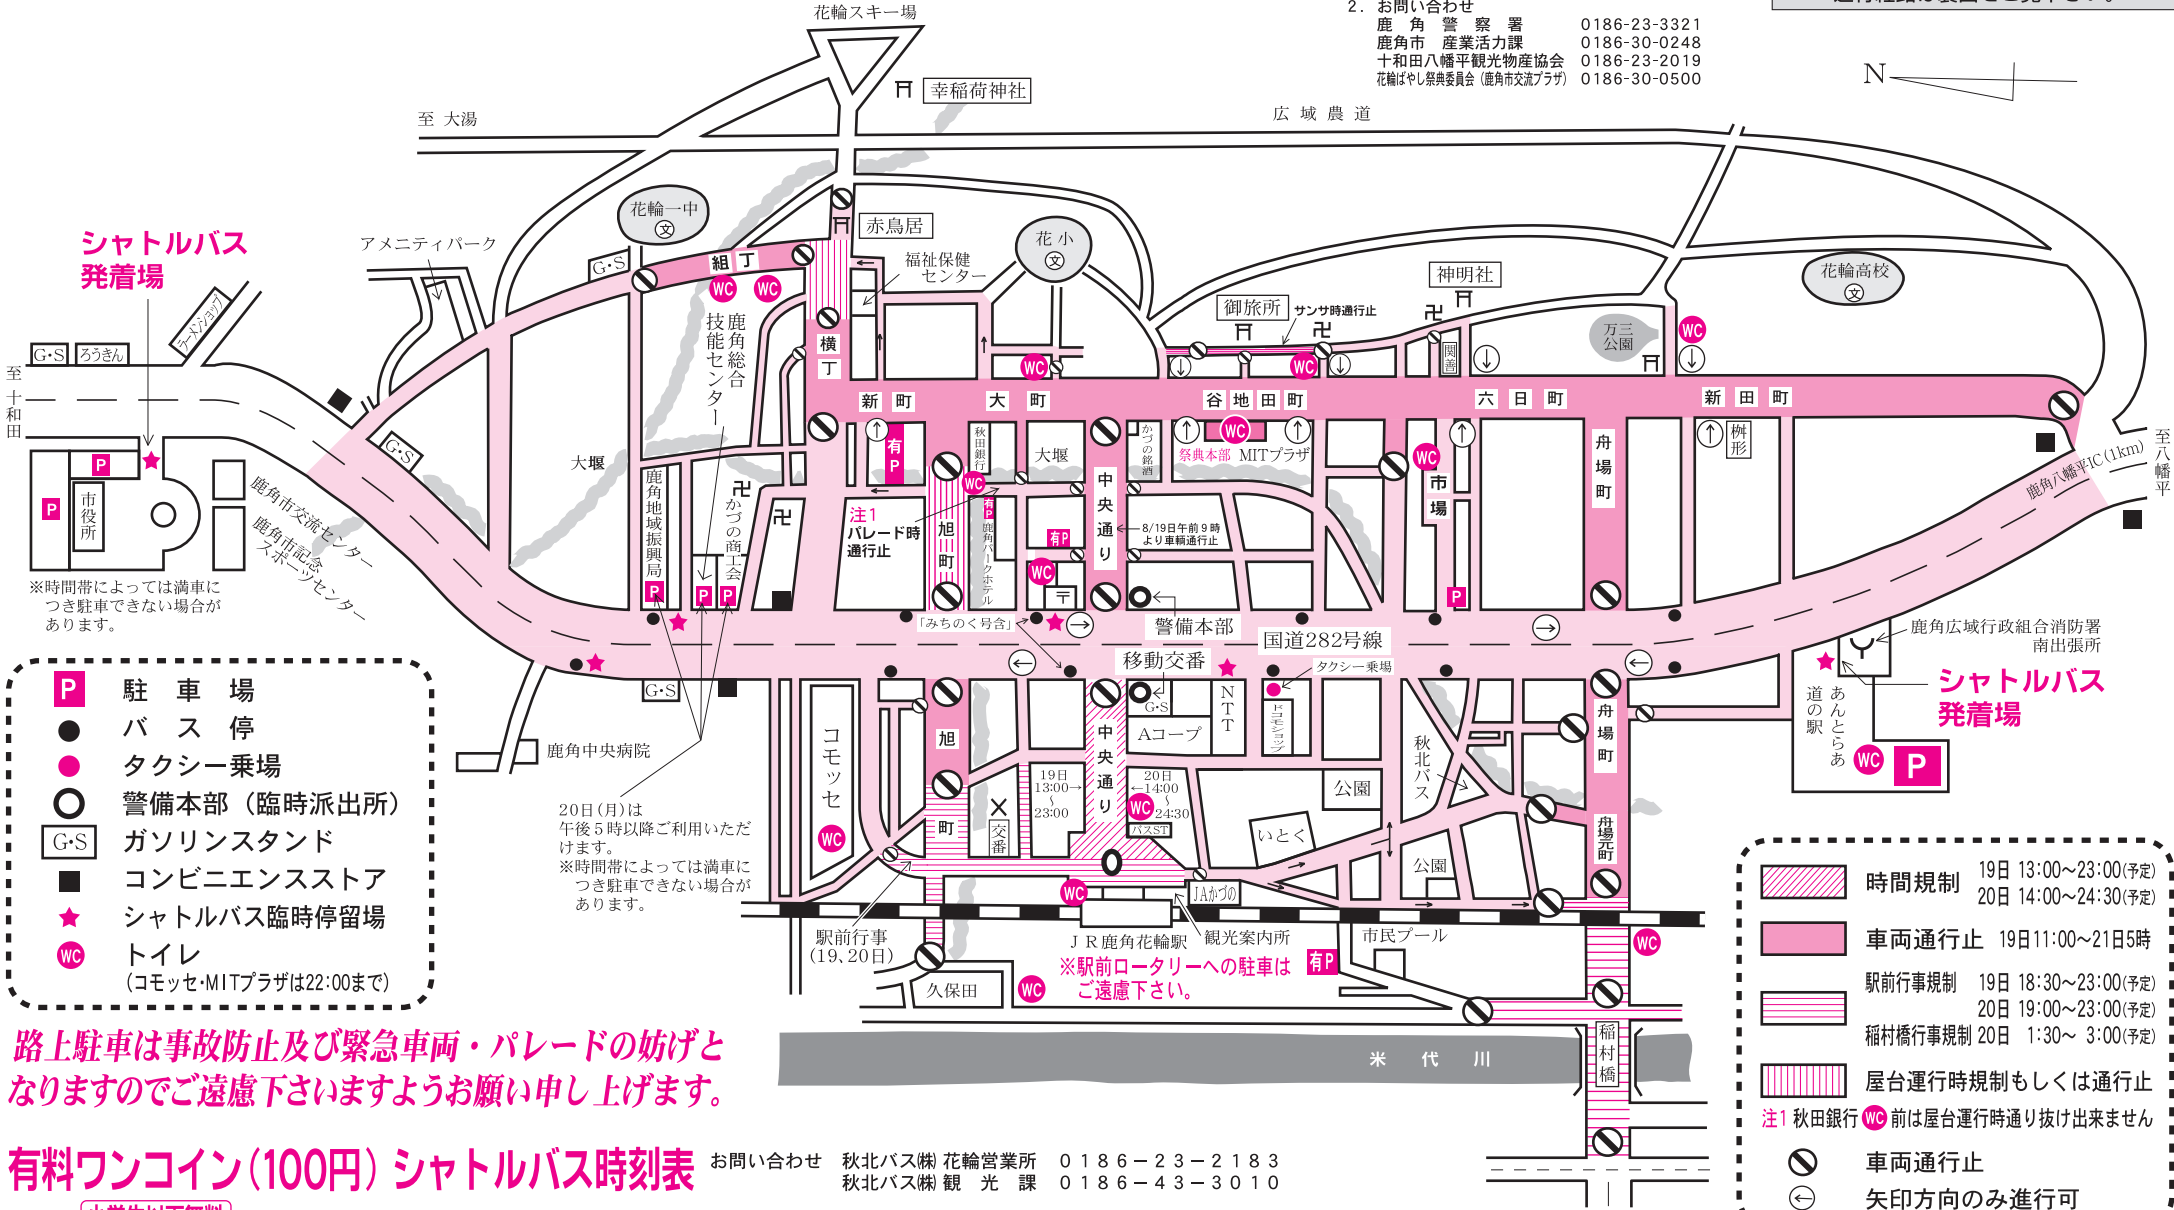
2. お問い合わせ
鹿角警察署 0186-23-3321
鹿角市 産業活力課 0186-30-0248
十和田八幡平観光物産協会 0186-23-2019
花輪ばやし祭典委員会（鹿角市交流プラザ） 0186-30-0500

N

花輪スキー場
幸稲荷神社
至 大湯
広域農道
花輪一中
赤鳥居
花小
福祉保健センター
アメニティパーク
シャトルバス発着場
G・S
組丁
鹿角総合技能センター
神明社
御旅所
サンサ時通行止
花輪高校
万三公園
G・S
ろうきん
ラーメンショップ
至十和田
横丁
新町
大町
谷地田町
六日町
新田町
至八幡平
鹿角八幡平IC（1km）
大堰
秋田銀行
大堰
かづの銘酒
祭典本部
MITプラザ
市場
舟場町
桝形
市役所
鹿角市交流センター
鹿角市記念スポーツセンター
鹿角地域振興局
かづの商工会
注1 パレード時通行止
旭町
鹿角パークホテル
中央通り
8/19日午前9時より車輌通行止
※時間帯によっては満車につき駐車できない場合があります。
「みちのく号含」
警備本部
国道282号線
鹿角広域行政組合消防署南出張所
移動交番
タクシー乗場
シャトルバス発着場
G・S
NTT
ドコモショップ
道の駅 あんとらあ
Aコープ
秋北バス
鹿角中央病院
コモッセ
旭
19日 13:00～23:00
20日 14:00～24:30
公園
舟場町
町
交番
バスST
いとく
公園
舟場元町
20日（月）は午後5時以降ご利用いただけます。
※時間帯によっては満車につき駐車できない場合があります。
JAかづの
駅前行事（19、20日）
JR鹿角花輪駅
観光案内所
市民プール
久保田
※駅前ロータリーへの駐車はご遠慮下さい。
有P
米代川
稲村橋

P 駐車場
● バス停
● タクシー乗場
○ 警備本部（臨時派出所）
G・S ガソリンスタンド
■ コンビニエンスストア
★ シャトルバス臨時停留場
WC トイレ（コモッセ・MITプラザは22:00まで）

時間規制 19日 13:00～23:00(予定) 20日 14:00～24:30(予定)
車両通行止 19日11:00～21日5時
駅前行事規制 19日 18:30～23:00(予定) 20日 19:00～23:00(予定)
稲村橋行事規制 20日 1:30～ 3:00(予定)
屋台運行時規制もしくは通行止
注1 秋田銀行 WC 前は屋台運行時通り抜け出来ません
車両通行止
矢印方向のみ進行可

路上駐車は事故防止及び緊急車両・パレードの妨げとなりますのでご遠慮下さいますようお願い申し上げます。

有料ワンコイン（100円）シャトルバス時刻表
お問い合わせ 秋北バス㈱ 花輪営業所 0186－23－2183
秋北バス㈱ 観光課 0186－43－3010